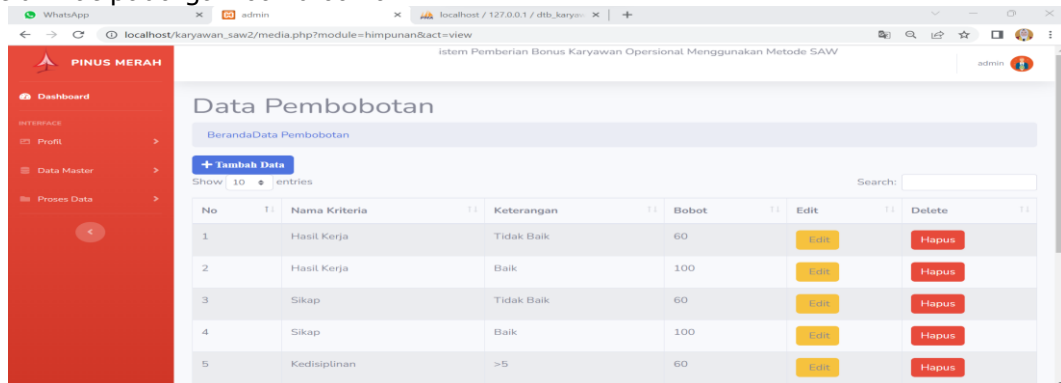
WhatsApp ×
admin ×
localhost / 127.0.0.1 / dtb_karyaw ×
+

localhost/karyawan_saw2/media.php?module=himpunan&act=view

PINUS MERAH

istem Pemberian Bonus Karyawan Opersional Menggunakan Metode SAW

admin

Dashboard
INTERFACE
Profil
Data Master
Proses Data

Data Pembobotan

BerandaData Pembobotan

+ Tambah Data

Show 10 entries

Search:

| No | Nama Kriteria | Keterangan | Bobot | Edit | Delete |
|---|---|---|---|---|---|
| 1 | Hasil Kerja | Tidak Baik | 60 | Edit | Hapus |
| 2 | Hasil Kerja | Baik | 100 | Edit | Hapus |
| 3 | Sikap | Tidak Baik | 60 | Edit | Hapus |
| 4 | Sikap | Baik | 100 | Edit | Hapus |
| 5 | Kedisiplinan | >5 | 60 | Edit | Hapus |